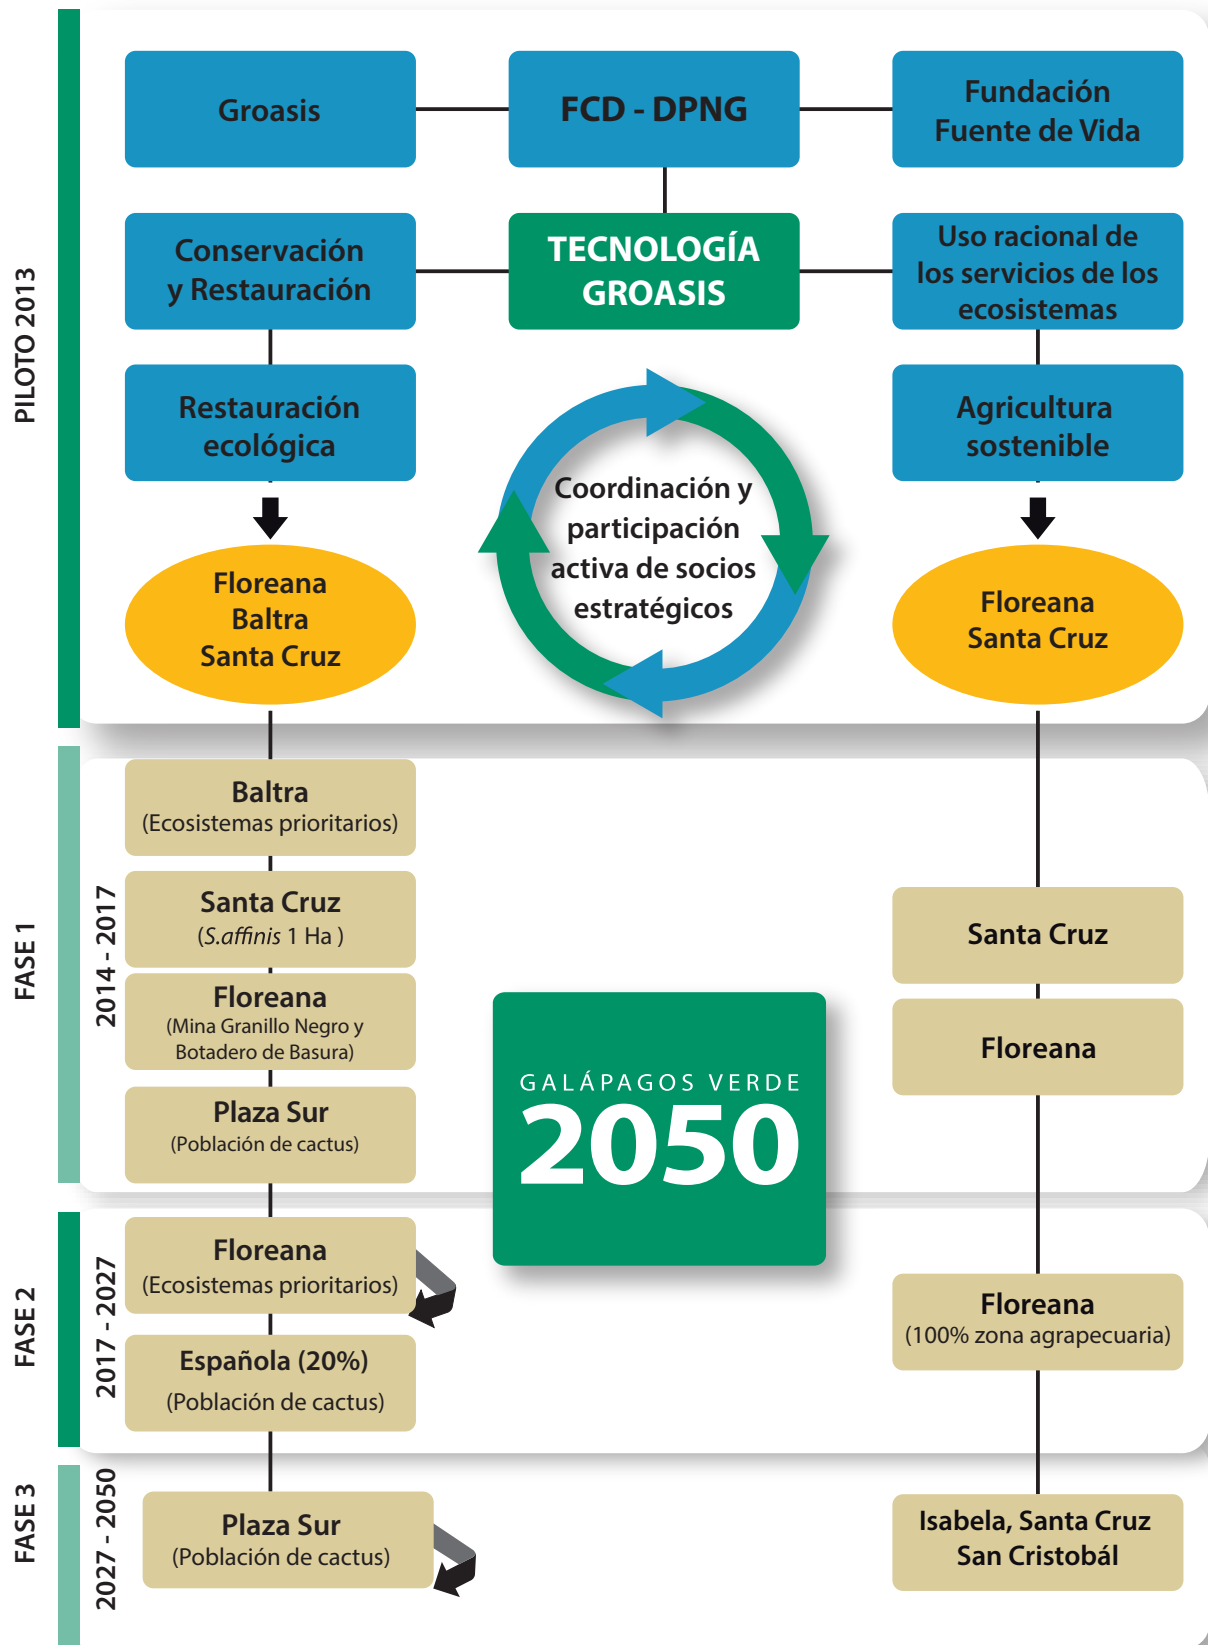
PILOTO 2013

Groasis

FCD - DPNG

Fundación Fuente de Vida

Conservación y Restauración

TECNOLOGÍA GROASIS

Uso racional de los servicios de los ecosistemas

Restauración ecológica

Coordinación y participación activa de socios estratégicos

Agricultura sostenible

Floreana
Baltra
Santa Cruz

Floreana
Santa Cruz

FASE 1

2014 - 2017

Baltra
(Ecosistemas prioritarios)

Santa Cruz
(*S.affinis* 1 Ha )

Floreana
(Mina Granillo Negro y Botadero de Basura)

Plaza Sur
(Población de cactus)

Santa Cruz

Floreana

GALÁPAGOS VERDE
2050

FASE 2

2017 - 2027

Floreana
(Ecosistemas prioritarios)

Española (20%)
(Población de cactus)

Floreana
(100% zona agrapecuaria)

FASE 3

2027 - 2050

Plaza Sur
(Población de cactus)

Isabela, Santa Cruz
San Cristobál